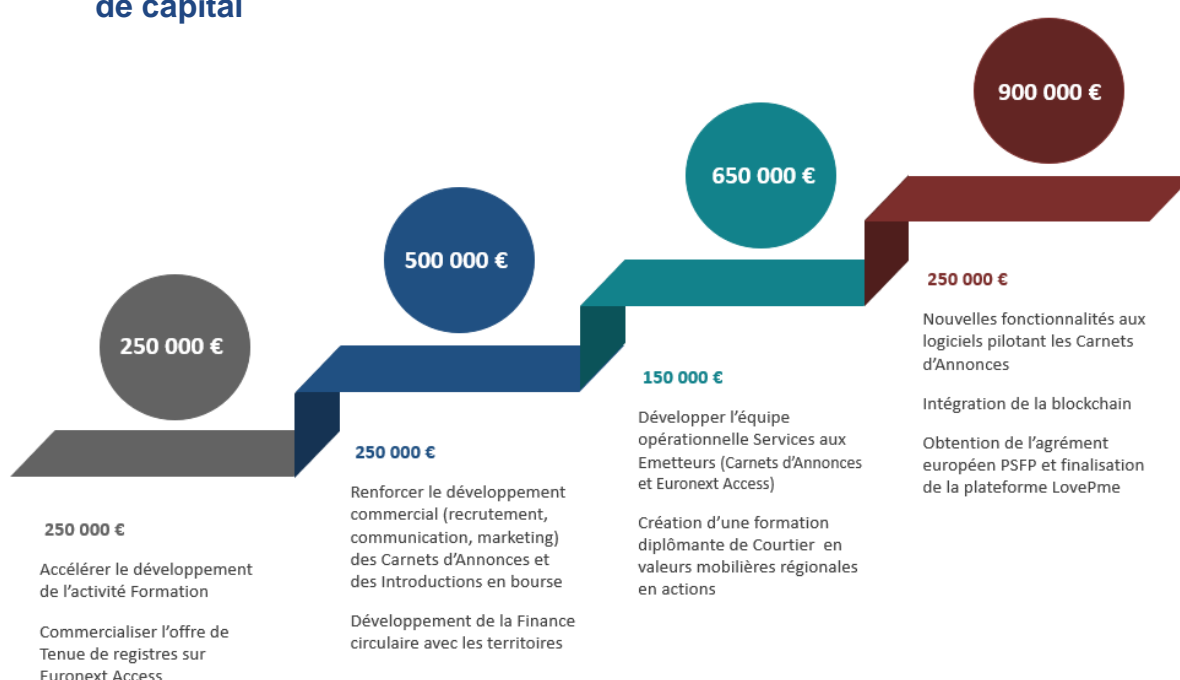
de capital

250 000 €

500 000 €

650 000 €

900 000 €

250 000 €

Accélérer le développement de l'activité Formation

Commercialiser l'offre de Tenue de registres sur Euronext Access

250 000 €

Renforcer le développement commercial (recrutement, communication, marketing) des Carnets d'Annonces et des Introductions en bourse

Développement de la Finance circulaire avec les territoires

150 000 €

Développer l'équipe opérationnelle Services aux Emetteurs (Carnets d'Annonces et Euronext Access)

Création d'une formation diplômante de Courtier en valeurs mobilières régionales en actions

250 000 €

Nouvelles fonctionnalités aux logiciels pilotant les Carnets d'Annonces

Intégration de la blockchain

Obtention de l'agrément européen PSFP et finalisation de la plateforme LovePme